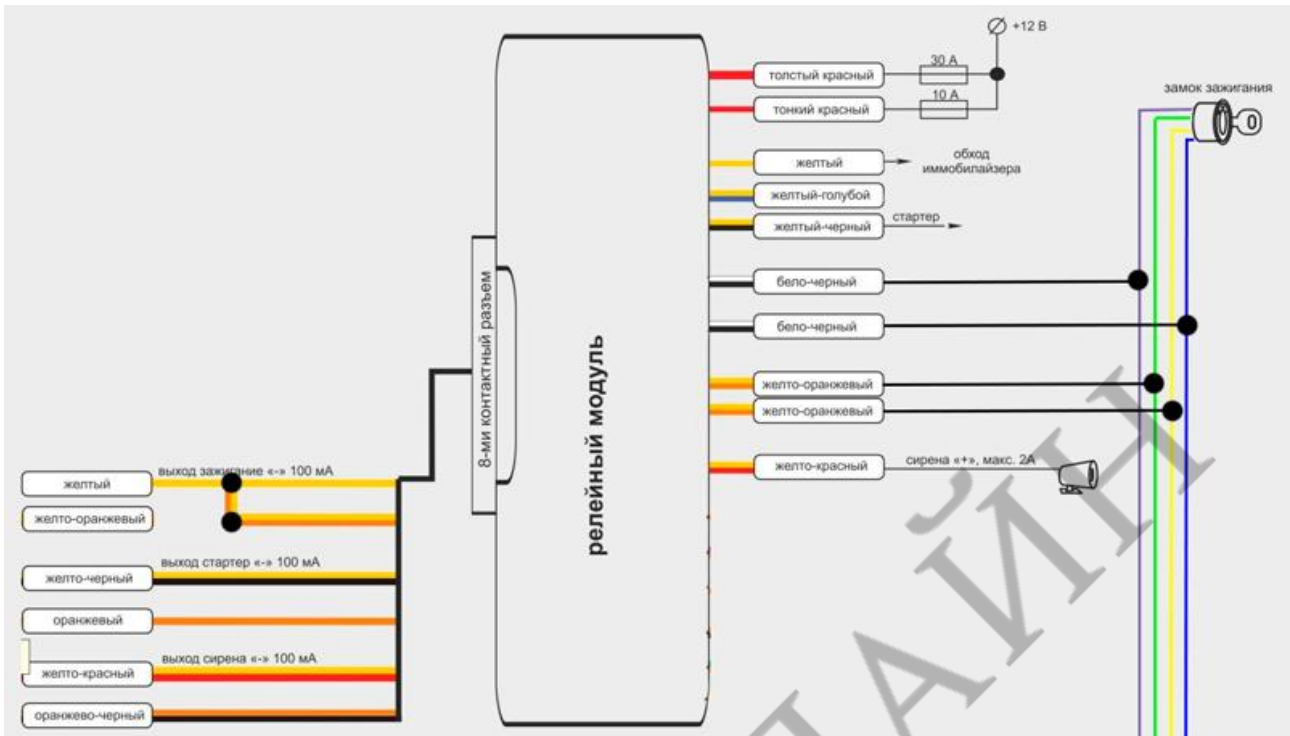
+12 В

толстый красный

30 А

тонкий красный

10 А

замок зажигания

желтый

обход иммобилайзера

желтый-голубой

желтый-черный

стартер

бело-черный

бело-черный

8-ми контактный разъем

релейный модуль

желто-оранжевый

желто-оранжевый

желто-красный

сирена «+», макс. 2А

желтый

выход зажигание «-» 100 мА

желто-оранжевый

выход стартер «-» 100 мА

желто-черный

оранжевый

выход сирена «-» 100 мА

желто-красный

оранжево-черный

АЙН